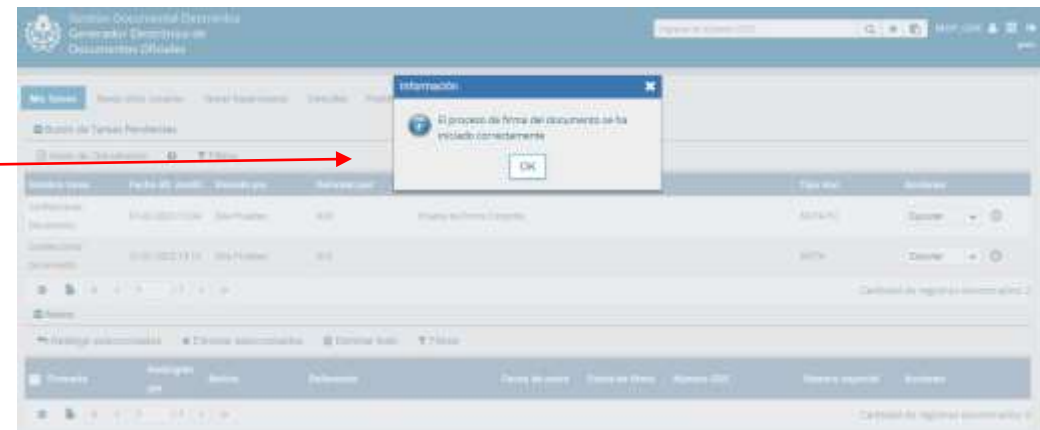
Sistema Documental Electrónico
Generador Electrónico de
Documentos Oficiales

Información

El proceso de firma del documento se ha iniciado correctamente

OK

Mis Tareas

Buzón de Tareas Pendientes

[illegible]

Acciones

Ejecutar

Ejecutar

Cantidad de registros encontrados: 2

Cantidad de registros encontrados: 0